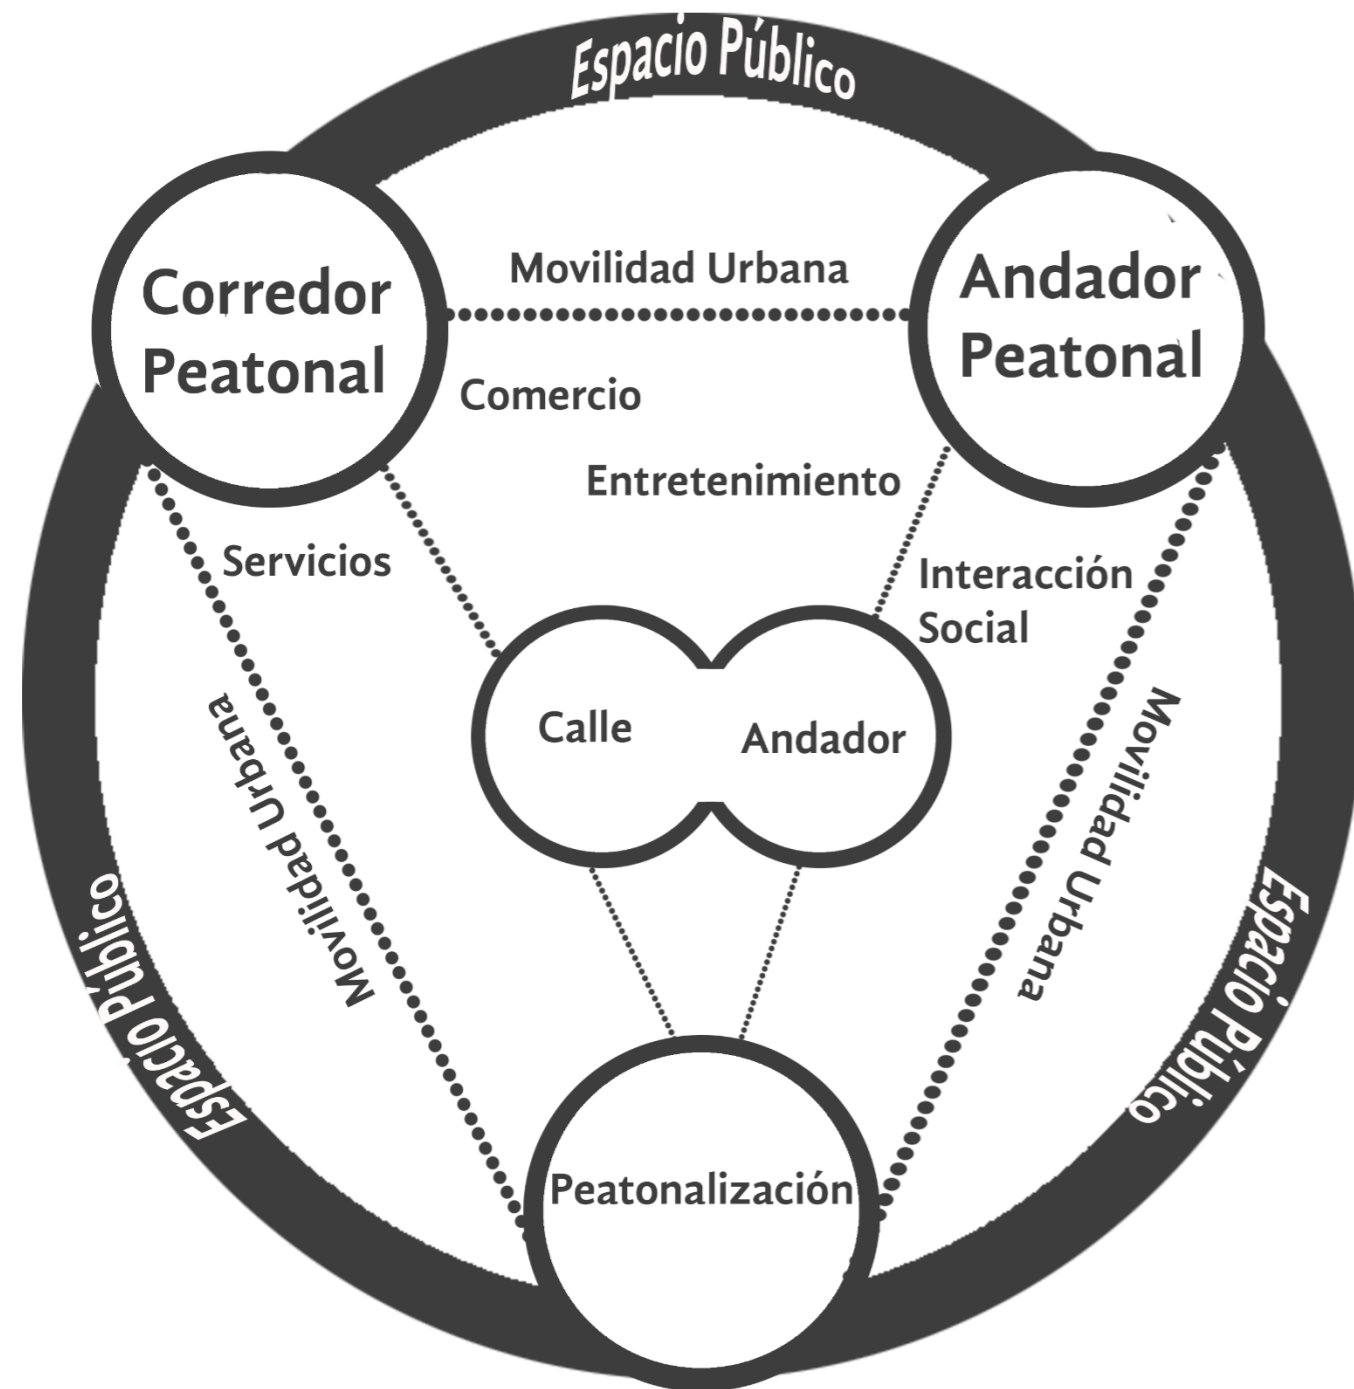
Espacio Público

Corredor Peatonal

Movilidad Urbana

Andador Peatonal

Comercio

Entretenimiento

Servicios

Interacción Social

Calle

Andador

Movilidad Urbana

Movilidad Urbana

Espacio Público

Espacio Público

Peatonalización